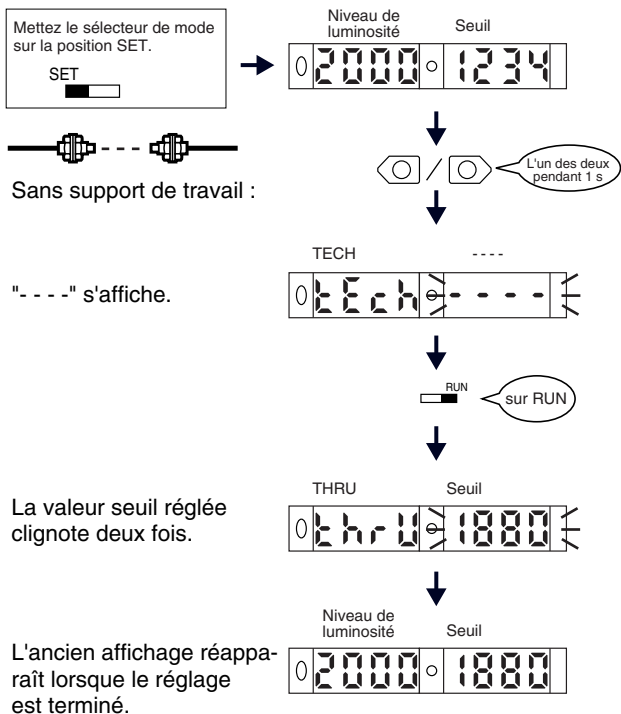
Mettez le sélecteur de mode sur la position SET.

SET

Niveau de luminosité

Seuil

2000 1234

L'un des deux pendant 1 s

Sans support de travail :

TECH

- - - -

"- - - -" s'affiche.

tEch - - - -

RUN

sur RUN

THRU

Seuil

La valeur seuil réglée clignote deux fois.

thrU 1880

Niveau de luminosité

Seuil

L'ancien affichage réapparaît lorsque le réglage est terminé.

2000 1880